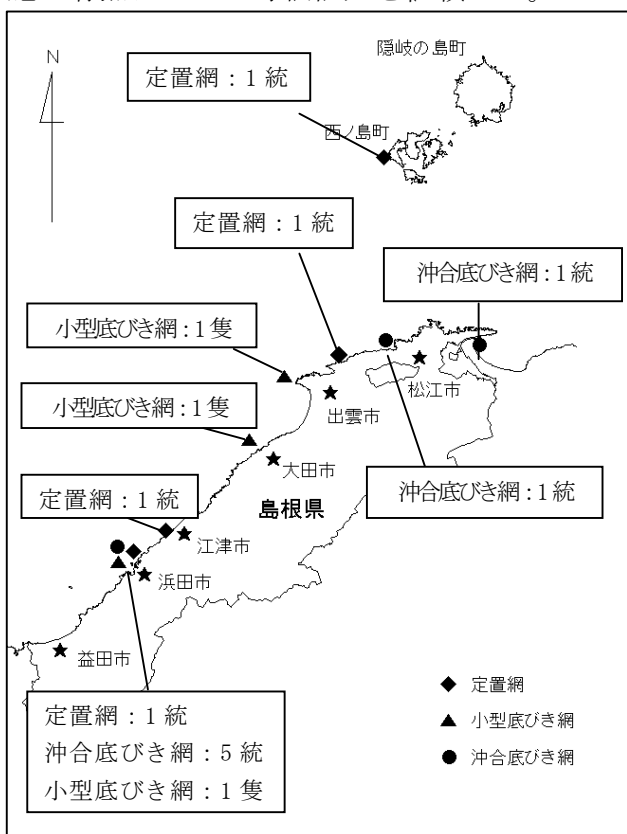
N

隠岐の島町

定置網：1 統

西ノ島町

定置網：1 統

沖合底びき網：1 統

小型底びき網：1 隻

松江市

出雲市

小型底びき網：1 隻

大田市

島根県

沖合底びき網：1 統

定置網：1 統

江津市

浜田市

益田市

定置網：1 統
沖合底びき網：5 統
小型底びき網：1 隻

◆ 定置網
▲ 小型底びき網
● 沖合底びき網